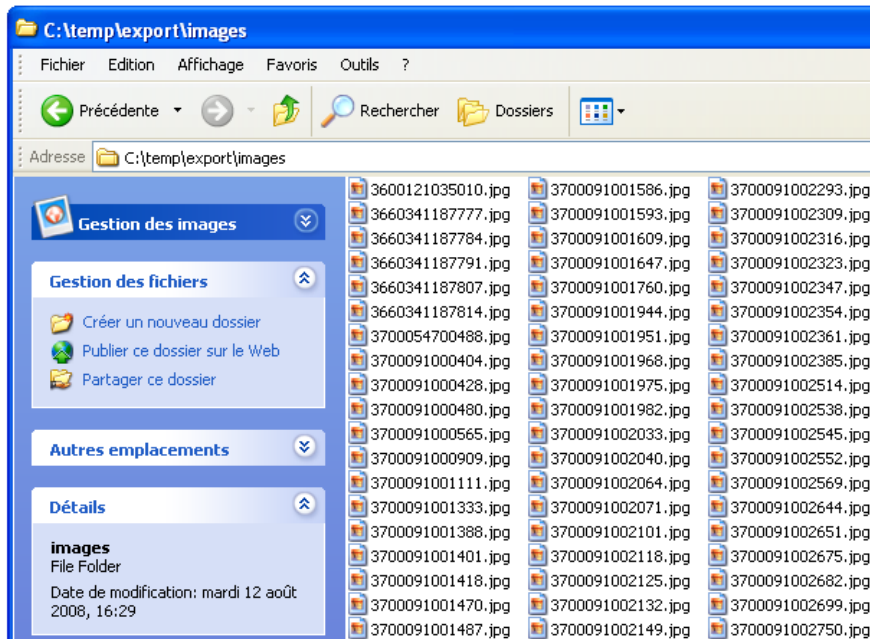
C:\temp\export\images

Fichier Edition Affichage Favoris Outils ?

Précédente Rechercher Dossiers

Adresse C:\temp\export\images

Gestion des images

Gestion des fichiers

Créer un nouveau dossier
Publier ce dossier sur le Web
Partager ce dossier

Autres emplacements

Détails

images
File Folder

Date de modification: mardi 12 août 2008, 16:29

3600121035010.jpg
3660341187777.jpg
3660341187784.jpg
3660341187791.jpg
3660341187807.jpg
3660341187814.jpg
3700054700488.jpg
3700091000404.jpg
3700091000428.jpg
3700091000480.jpg
3700091000565.jpg
3700091000909.jpg
3700091001111.jpg
3700091001333.jpg
3700091001388.jpg
3700091001401.jpg
3700091001418.jpg
3700091001470.jpg
3700091001487.jpg

3700091001586.jpg
3700091001593.jpg
3700091001609.jpg
3700091001647.jpg
3700091001760.jpg
3700091001944.jpg
3700091001951.jpg
3700091001968.jpg
3700091001975.jpg
3700091001982.jpg
3700091002033.jpg
3700091002040.jpg
3700091002064.jpg
3700091002071.jpg
3700091002101.jpg
3700091002118.jpg
3700091002125.jpg
3700091002132.jpg
3700091002149.jpg

3700091002293.jpg
3700091002309.jpg
3700091002316.jpg
3700091002323.jpg
3700091002347.jpg
3700091002354.jpg
3700091002361.jpg
3700091002385.jpg
3700091002514.jpg
3700091002538.jpg
3700091002545.jpg
3700091002552.jpg
3700091002569.jpg
3700091002644.jpg
3700091002651.jpg
3700091002675.jpg
3700091002682.jpg
3700091002699.jpg
3700091002750.jpg